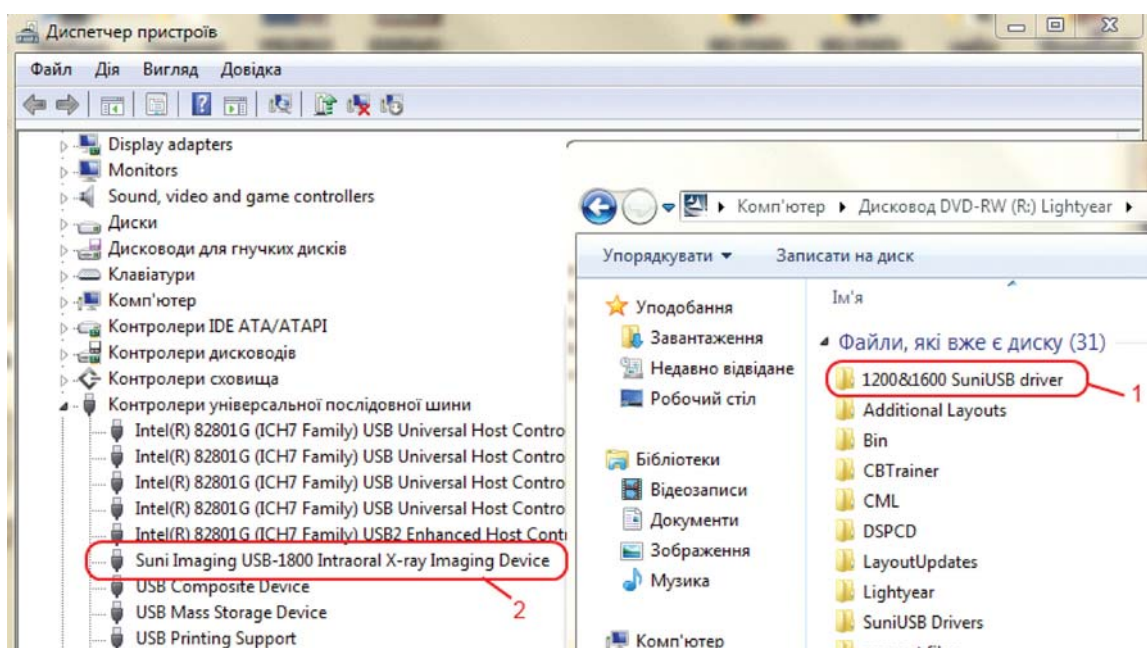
Диспетчер пристроїв

Файл Дія Вигляд Довідка

Display adapters
Monitors
Sound, video and game controllers
Диски
Дисководи для гнучких дисків
Клавіатури
Комп'ютер
Контролери IDE ATA/ATAPI
Контролери дисководів
Контролери сховища
Контролери універсальної послідовної шини
Intel(R) 82801G (ICH7 Family) USB Universal Host Contro
Intel(R) 82801G (ICH7 Family) USB Universal Host Contro
Intel(R) 82801G (ICH7 Family) USB Universal Host Contro
Intel(R) 82801G (ICH7 Family) USB Universal Host Contro
Intel(R) 82801G (ICH7 Family) USB2 Enhanced Host Contr
Suni Imaging USB-1800 Intraoral X-ray Imaging Device
2
USB Composite Device
USB Mass Storage Device
USB Printing Support

Комп'ютер ▸ Дисковод DVD-RW (R:) Lightyear ▸

Упорядкувати ▾ Записати на диск

Уподобання
Завантаження
Недавно відвідане
Робочий стіл

Бібліотеки
Відеозаписи
Документи
Зображення
Музика

Комп'ютер

Ім'я

Файли, які вже є диску (31)
1200&1600 SuniUSB driver
1
Additional Layouts
Bin
CBTrainer
CML
DSPCD
LayoutUpdates
Lightyear
SuniUSB Drivers